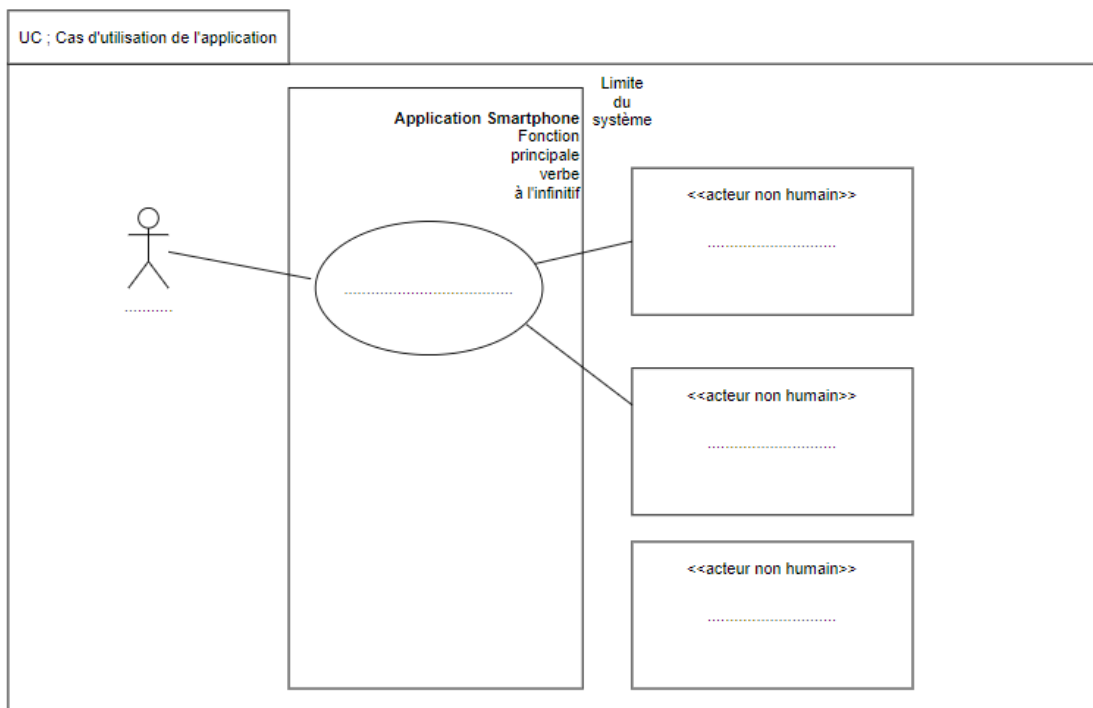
UC ; Cas d'utilisation de l'application

Limite du système

Application Smartphone

Fonction principale verbe à l'infinitif

..........

..........................................

<<acteur non humain>>

..............................

<<acteur non humain>>

..............................

<<acteur non humain>>

..............................